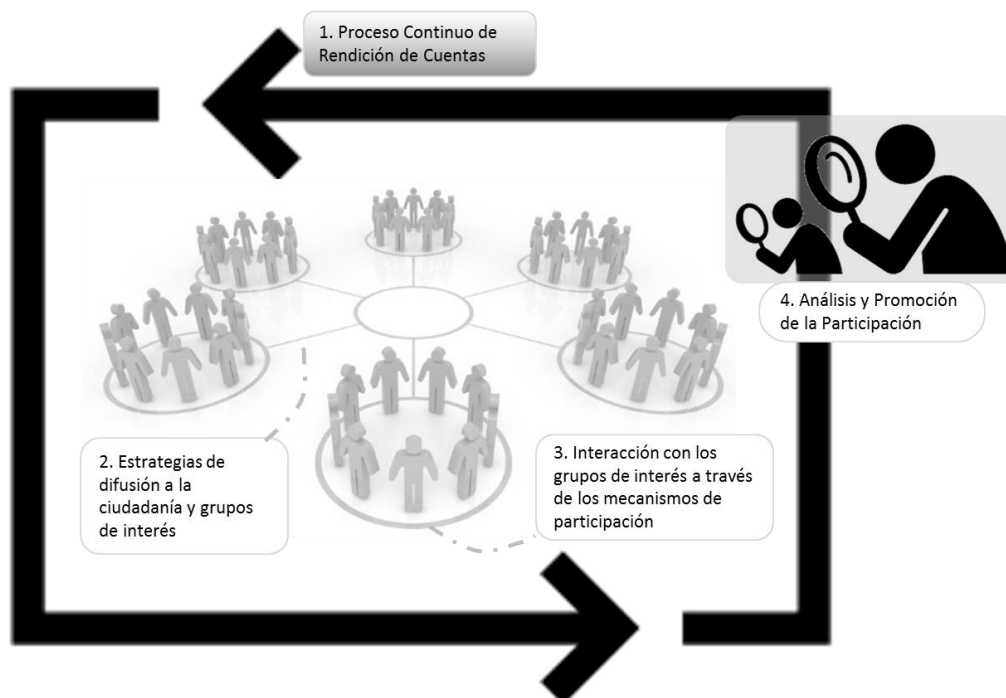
1. Proceso Continuo de Rendición de Cuentas

4. Análisis y Promoción de la Participación

2. Estrategias de difusión a la ciudadanía y grupos de interés

3. Interacción con los grupos de interés a través de los mecanismos de participación